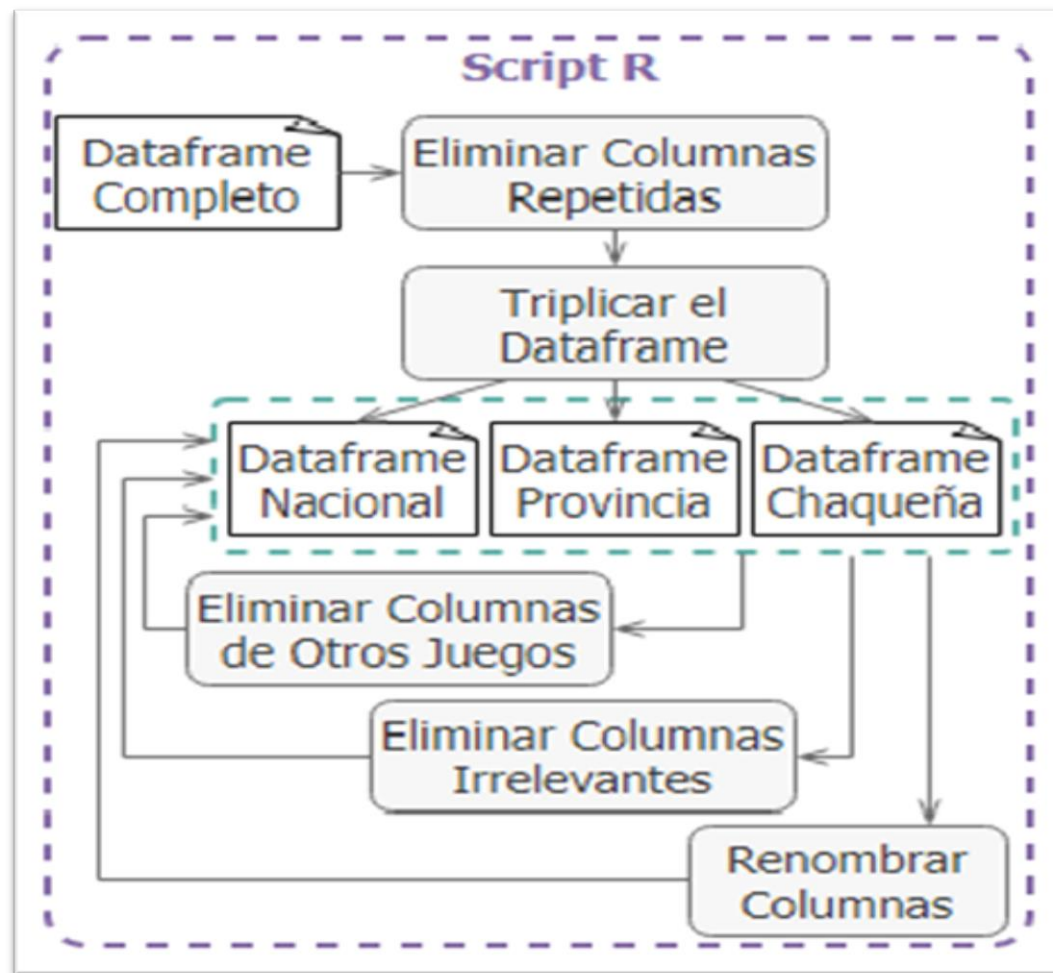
Script R

Dataframe Completo

Eliminar Columnas Repetidas

Triplicar el Dataframe

Dataframe Nacional

Dataframe Provincia

Dataframe Chaqueña

Eliminar Columnas de Otros Juegos

Eliminar Columnas Irrelevantes

Renombrar Columnas